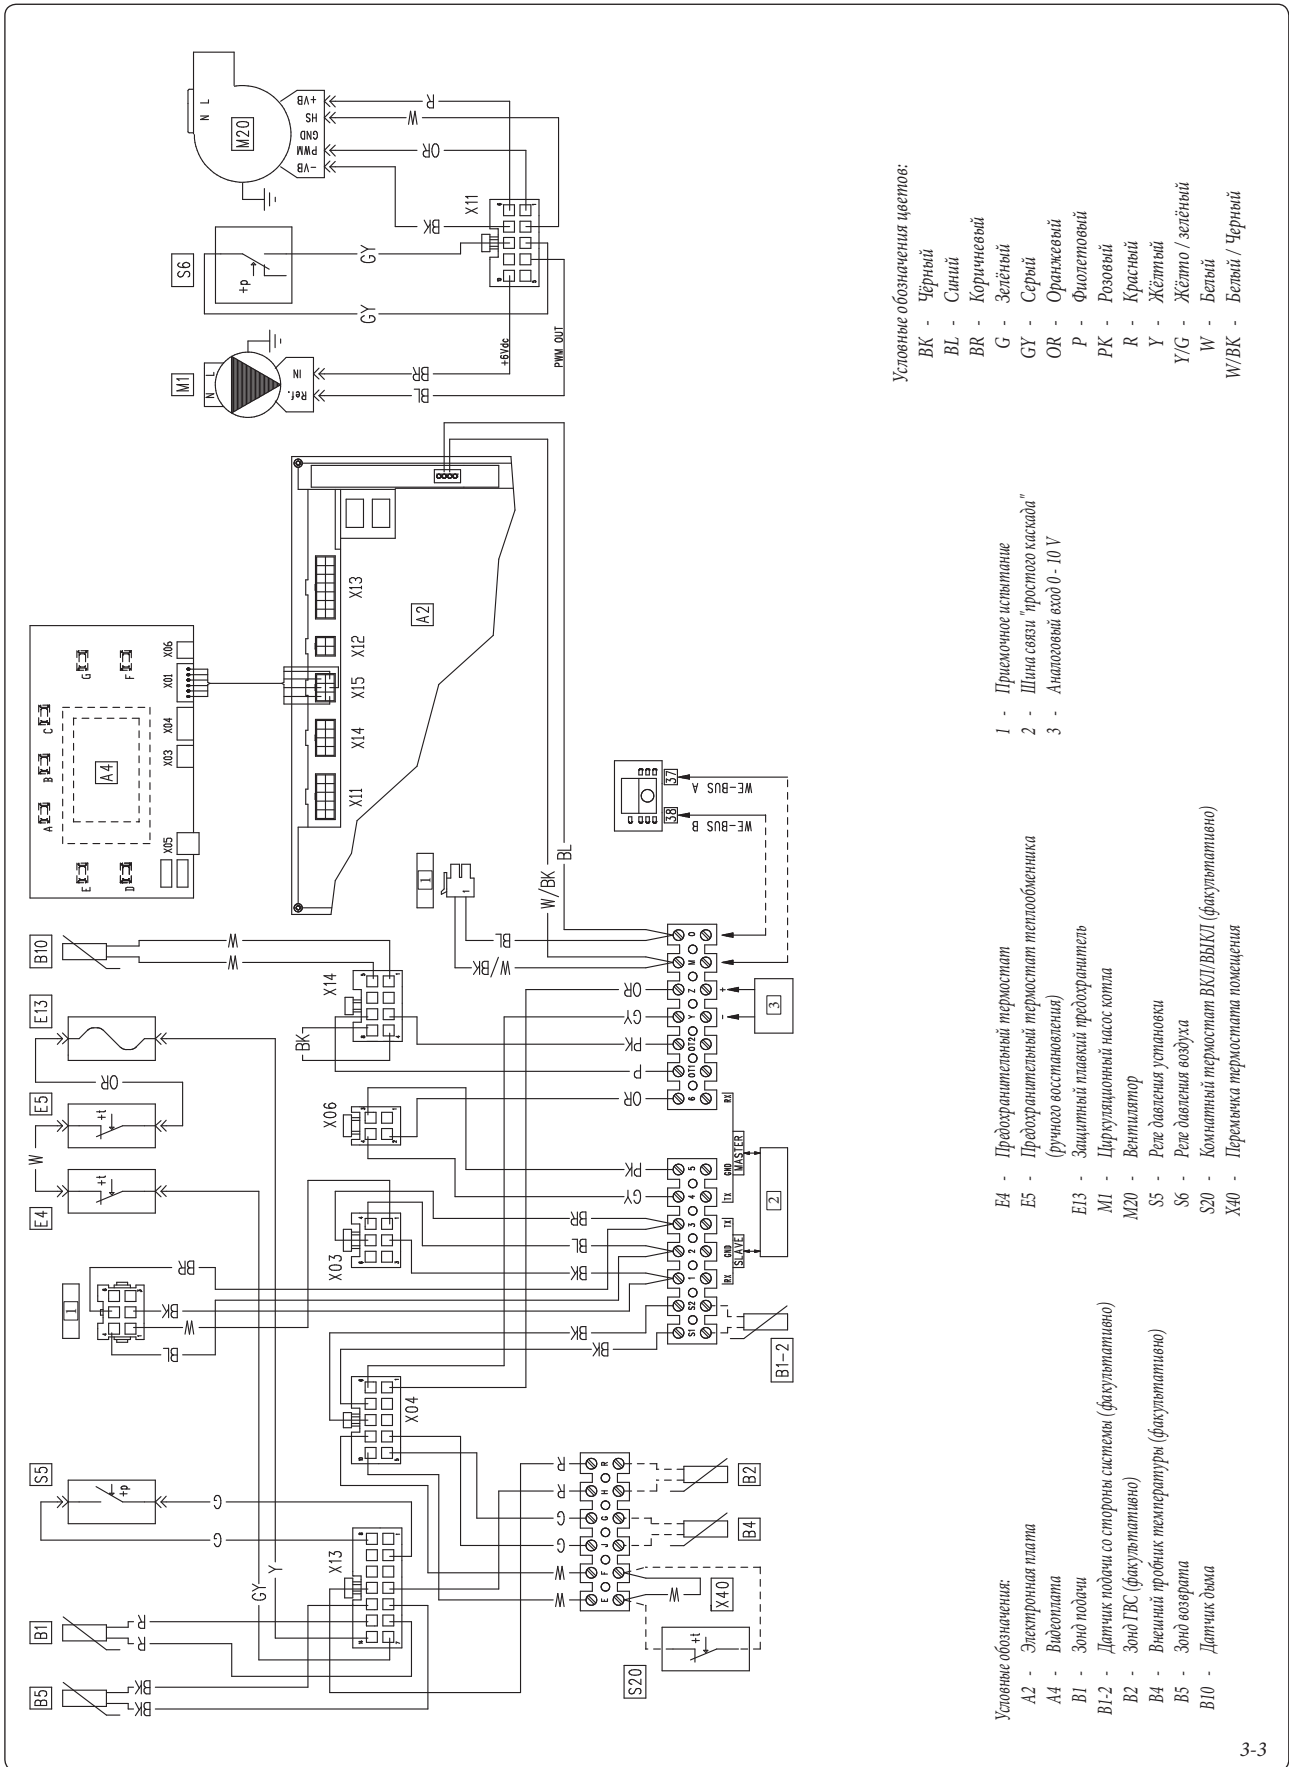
M20
N L
+VB
HS
GND
PWM
-VB
R
W
OR
BK
X11
S6
+p
GY
GY
M1
N L
IN
Ref.
BR
BL
+6Vdc
PWM OUT

A4
A B C G F E D
X05 X03 X04 X01 X06
X11 X14 X15 X12 X13
A2

B10 E13 E5 E4 1
W W OR W BK BR BK W BL
X14
X06
X03
1
WE-BUS A
WE-BUS B
37 38
W/BK BL
BL W/BK OR GY PK P OR PK GY BR BL BK BK BK
3
2
MASTER SLAVE
B1-2
S5 +p G G
B1 B5 R R BK BK GY Y
X13 X04
R R G G W W
B2 B4
X40 W
S20 +t

Условные обозначения:
A2 - Электронная плата
A4 - Видеоплата
B1 - Зонд подачи
B1-2 - Датчик подачи со стороны системы (факультативно)
B2 - Зонд ГВС (факультативно)
B4 - Внешний пробник температуры (факультативно)
B5 - Зонд возврата
B10 - Датчик дыма

E4 - Предохранительный термостат
E5 - Предохранительный термостат теплообменника (ручного восстановления)
E13 - Защитный плавкий предохранитель
M1 - Циркуляционный насос котла
M20 - Вентилятор
S5 - Реле давления установки
S6 - Реле давления воздуха
S20 - Комнатный термостат ВКЛ/ВЫКЛ (факультативно)
X40 - Перемычка термостата помещения

1 - Приемочное испытание
2 - Шина связи "простого каскада"
3 - Аналоговый вход 0 - 10 V

Условные обозначения цветов:
BK - Чёрный
BL - Синий
BR - Коричневый
G - Зелёный
GY - Серый
OR - Оранжевый
P - Фиолетовый
PK - Розовый
R - Красный
Y - Жёлтый
Y/G - Жёлто / зелёный
W - Белый
W/BK - Белый / Черный

3-3